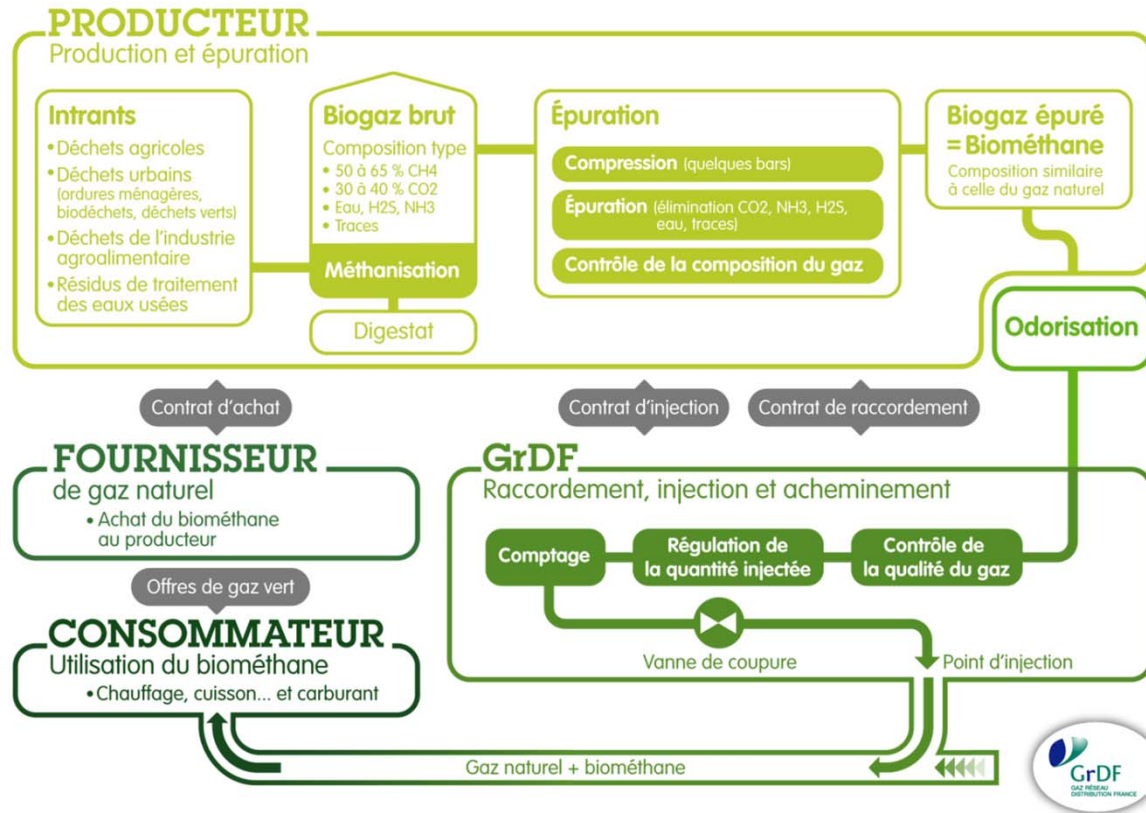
PRODUCTEUR
Production et épuration

Intrants
• Déchets agricoles
• Déchets urbains (ordures ménagères, biodéchets, déchets verts)
• Déchets de l'industrie agroalimentaire
• Résidus de traitement des eaux usées

Biogaz brut
Composition type
• 50 à 65 % CH4
• 30 à 40 % CO2
• Eau, H2S, NH3
• Traces

Méthanisation

Digestat

Épuration
Compression (quelques bars)
Épuration (élimination CO2, NH3, H2S, eau, traces)
Contrôle de la composition du gaz

Biogaz épuré = Biométhane
Composition similaire à celle du gaz naturel

Odorisation

Contrat d'achat

Contrat d'injection

Contrat de raccordement

FOURNISSEUR
de gaz naturel
• Achat du biométhane au producteur

Offres de gaz vert

CONSOMMATEUR
Utilisation du biométhane
• Chauffage, cuisson... et carburant

GrDF
Raccordement, injection et acheminement

Comptage

Régulation de la quantité injectée

Contrôle de la qualité du gaz

Vanne de coupure

Point d'injection

Gaz naturel + biométhane

GrDF
GAZ RÉSEAU DISTRIBUTION FRANCE